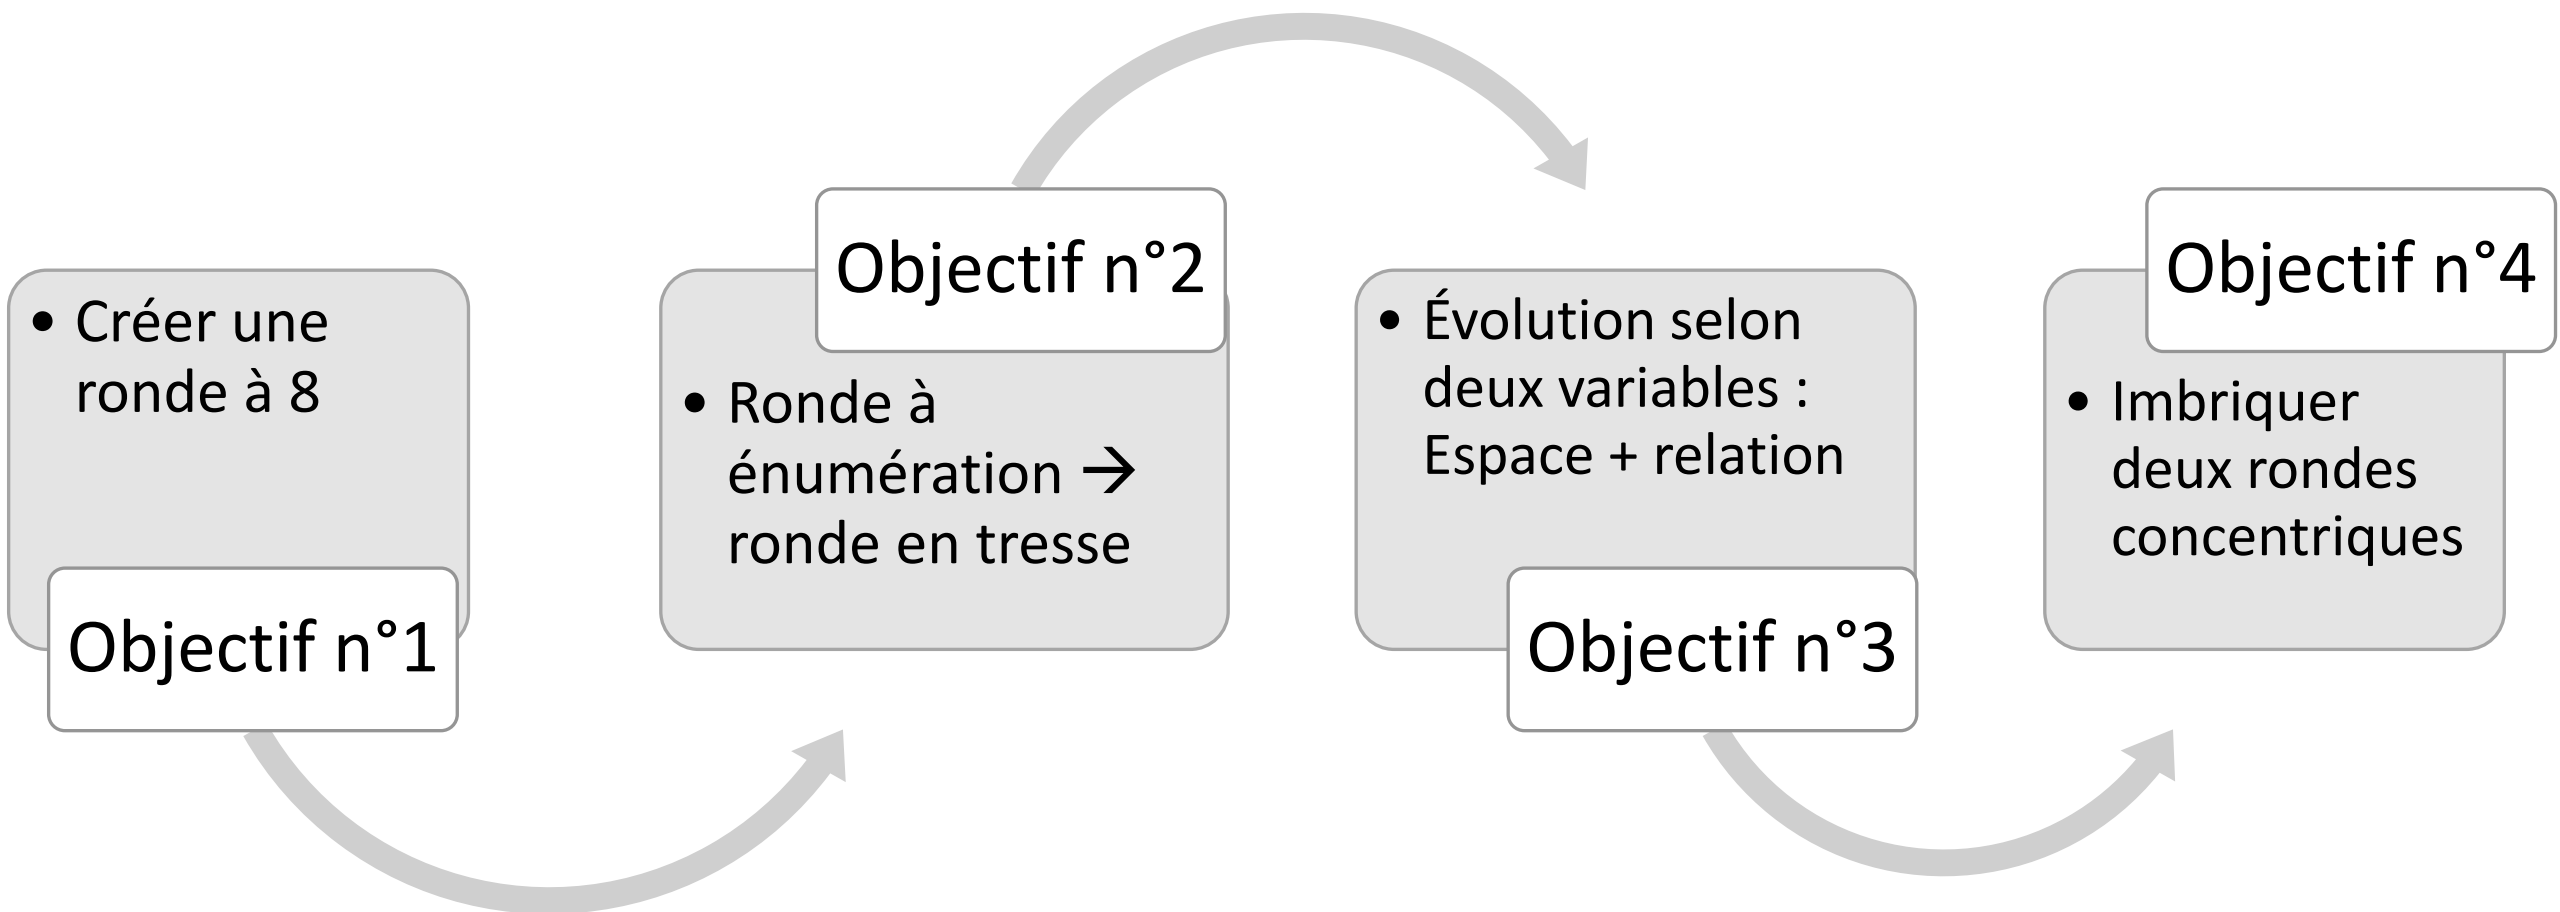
• Créer une ronde à 8

Objectif n°1

Objectif n°2

• Ronde à énumération → ronde en tresse

• Évolution selon deux variables : Espace + relation

Objectif n°3

Objectif n°4

• Imbriquer deux rondes concentriques